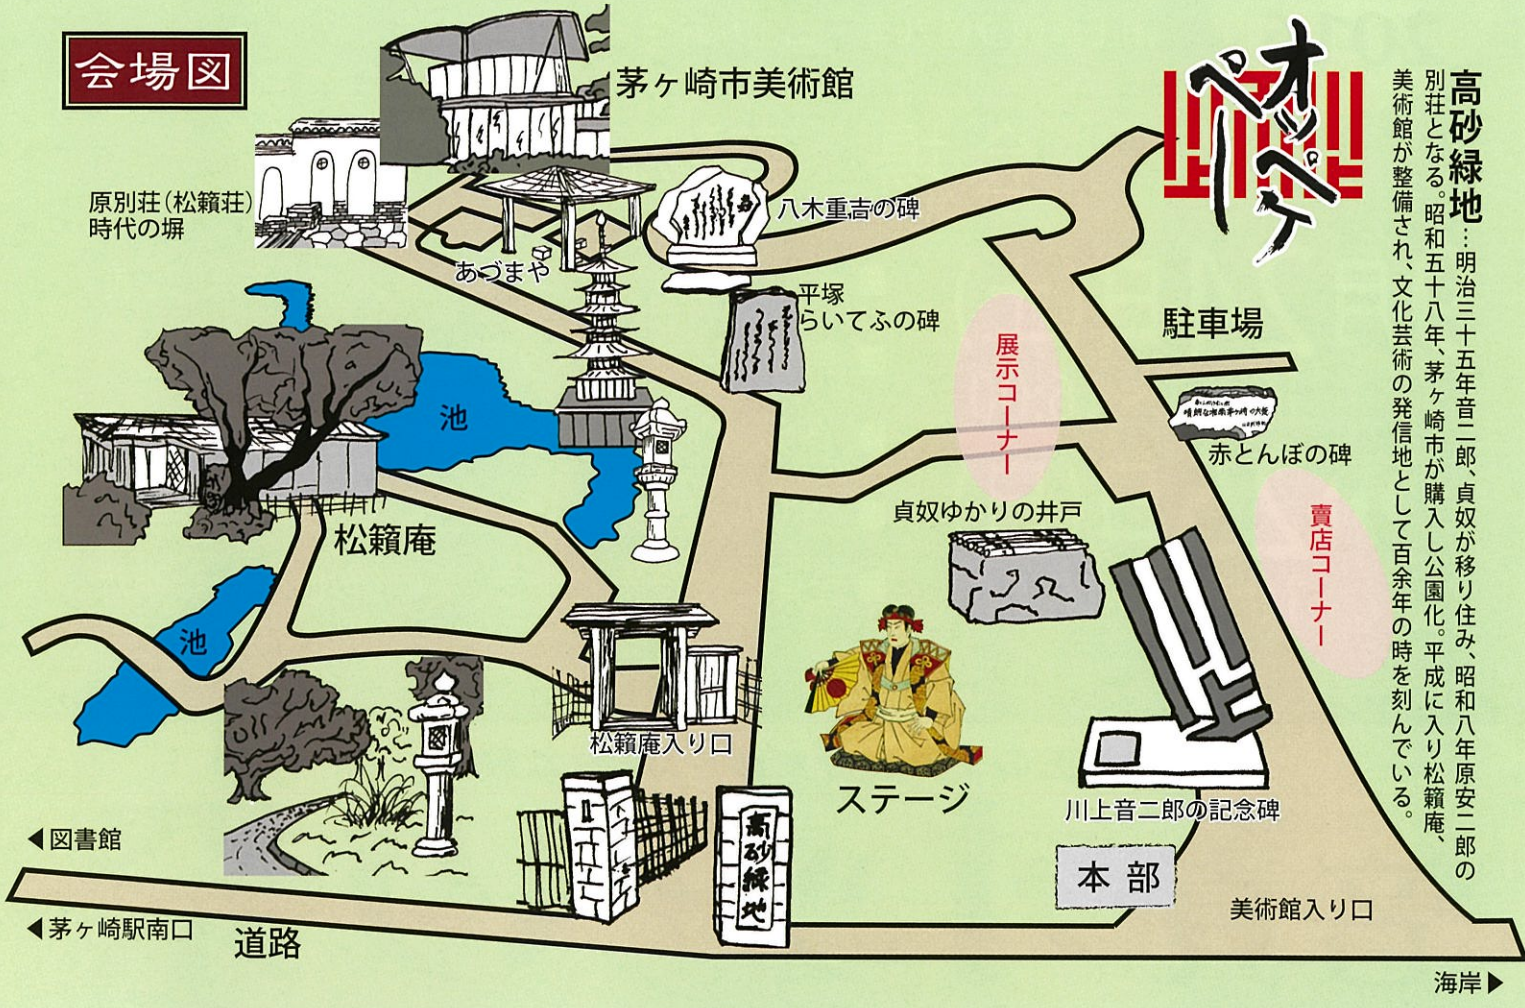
会場図

茅ヶ崎市美術館

原別荘（松籟荘）時代の塀

あづまや

八木重吉の碑

平塚らいてふの碑

展示コーナー

駐車場

池

赤とんぼの碑

貞奴ゆかりの井戸

松籟庵

賣店コーナー

池

松籟庵入り口

ステージ

川上音二郎の記念碑

◀図書館

本部

高砂緑地

◀茅ヶ崎駅南口

道路

美術館入り口

海岸▶

オッペケペー

高砂緑地…明治三十五年音二郎、貞奴が移り住み、昭和八年原安三郎の別荘となる。昭和五十八年、茅ヶ崎市が購入し公園化。平成に入り松籟庵、美術館が整備され、文化芸術の発信地として百余年の時を刻んでいる。